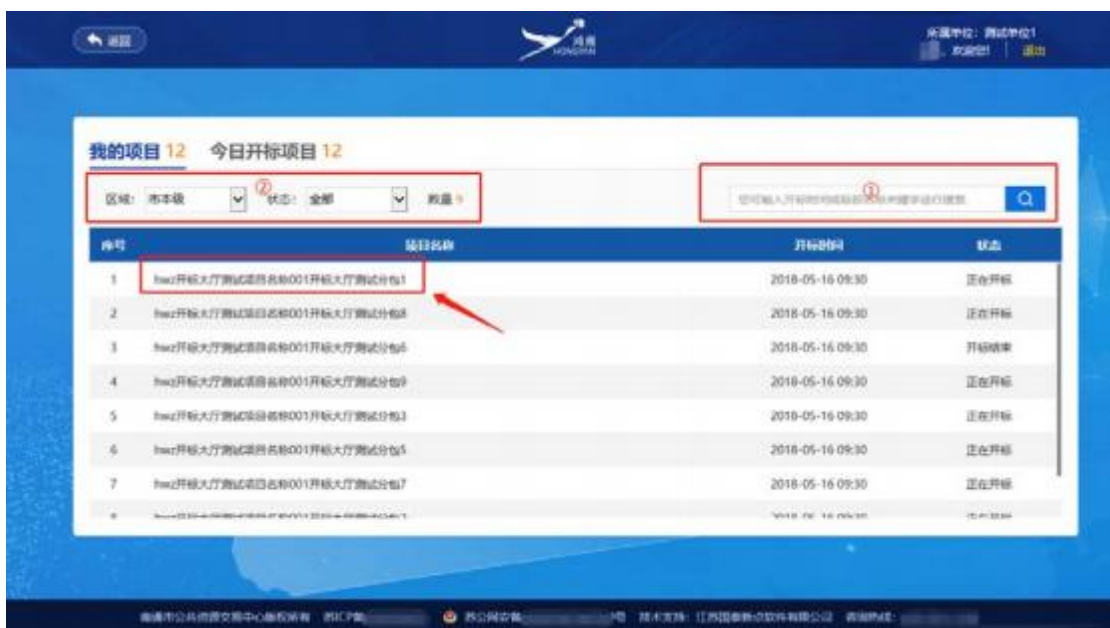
返回

鸿燕 HONGYAN

来源单位：测试单位1
欢迎您！ | 退出

我的项目 12 今日开标项目 12

区域： 市本级 ② 状态： 全部 数量 9

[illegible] ①

| 序号 | 项目名称 | 开标时间 | 状态 |
|---|---|---|---|
| 1 | hwz开标大厅测试项目名称001开标大厅测试分包1 | 2018-05-16 09:30 | 正在开标 |
| 2 | hwz开标大厅测试项目名称001开标大厅测试分包8 | 2018-05-16 09:30 | 正在开标 |
| 3 | hwz开标大厅测试项目名称001开标大厅测试分包6 | 2018-05-16 09:30 | 开标结束 |
| 4 | hwz开标大厅测试项目名称001开标大厅测试分包9 | 2018-05-16 09:30 | 正在开标 |
| 5 | hwz开标大厅测试项目名称001开标大厅测试分包3 | 2018-05-16 09:30 | 正在开标 |
| 6 | hwz开标大厅测试项目名称001开标大厅测试分包5 | 2018-05-16 09:30 | 正在开标 |
| 7 | hwz开标大厅测试项目名称001开标大厅测试分包7 | 2018-05-16 09:30 | 正在开标 |
| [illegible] | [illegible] | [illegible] | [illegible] |

南通市公共资源交易中心版权所有 苏ICP备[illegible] 苏公网安备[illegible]号 技术支持：江苏国泰新点软件有限公司 咨询热线：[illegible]